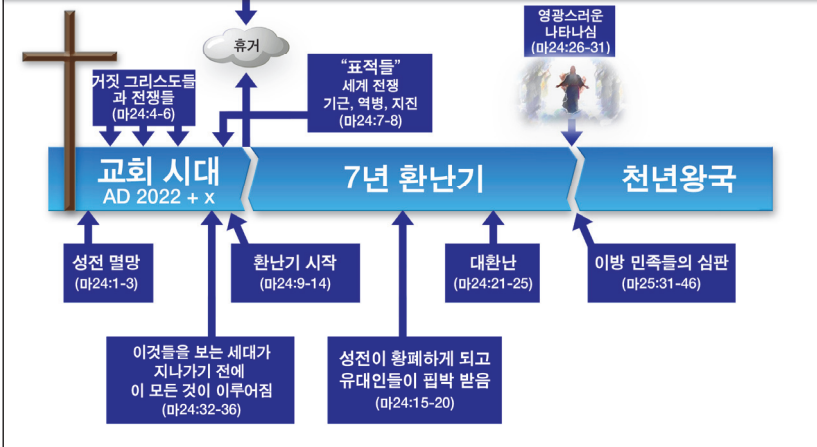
휴거

영광스러운 나타나심 (마24:26-31)

거짓 그리스도들과 전쟁들 (마24:4-6)

"표적들" 세계 전쟁 기근, 역병, 지진 (마24:7-8)

교회 시대 AD 2022 + x

7년 환난기

천년왕국

성전 멸망 (마24:1-3)

환난기 시작 (마24:9-14)

대환난 (마24:21-25)

이방 민족들의 심판 (마25:31-46)

이것들을 보는 세대가 지나가기 전에 이 모든 것이 이루어짐 (마24:32-36)

성전이 황폐하게 되고 유대인들이 핍박 받음 (마24:15-20)